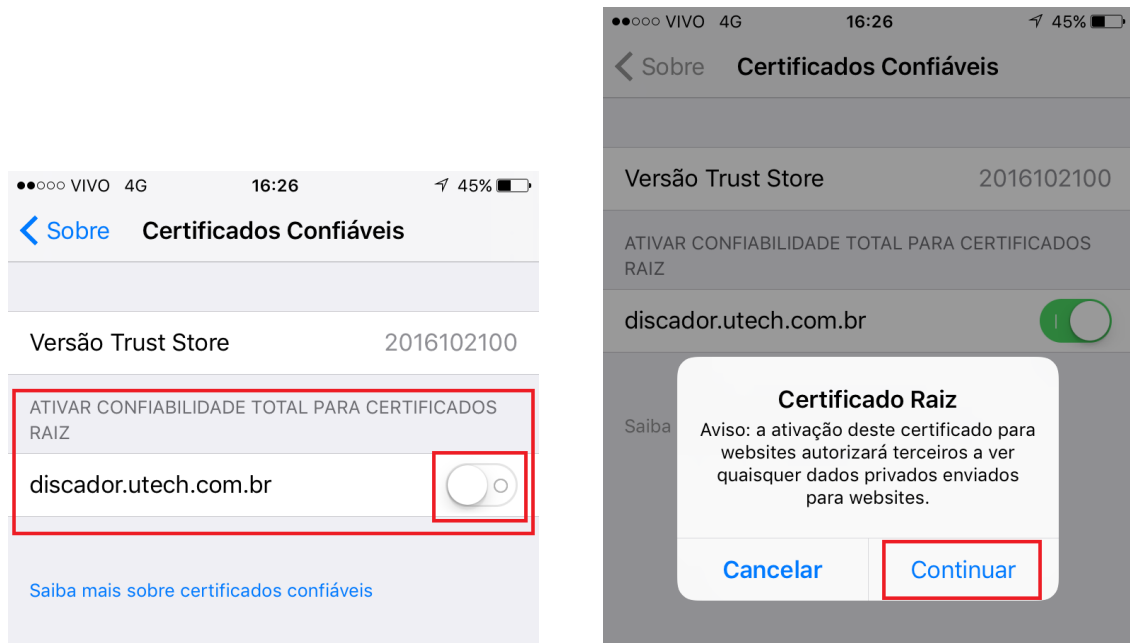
●●○○○ VIVO 4G 16:26 45%

Sobre Certificados Confiáveis

Versão Trust Store 2016102100

ATIVAR CONFIABILIDADE TOTAL PARA CERTIFICADOS RAIZ

discador.utech.com.br

Saiba mais sobre certificados confiáveis

●●○○○ VIVO 4G 16:26 45%

Sobre Certificados Confiáveis

Versão Trust Store 2016102100

ATIVAR CONFIABILIDADE TOTAL PARA CERTIFICADOS RAIZ

discador.utech.com.br

Saiba

Certificado Raiz

Aviso: a ativação deste certificado para websites autorizará terceiros a ver quaisquer dados privados enviados para websites.

Cancelar Continuar